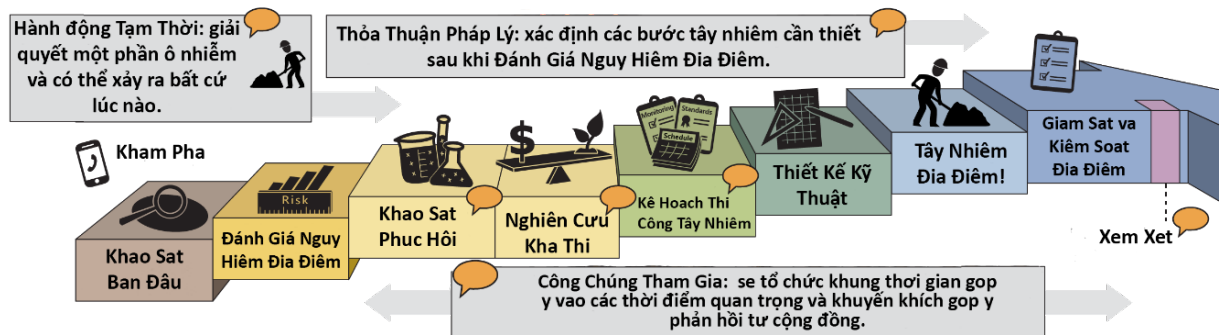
Hành động Tạm Thời: giải quyết một phần ô nhiễm và có thể xảy ra bất cứ lúc nào.

Thỏa Thuận Pháp Lý: xác định các bước tây nhiem cần thiết sau khi Đánh Giá Nguy Hiêm Đia Điêm.

Kham Pha

Risk

Monitoring

Standards

Schedule

Khao Sat Ban Đâu

Đánh Giá Nguy Hiêm Đia Điêm

Khao Sat Phuc Hôi

Nghiên Cưu Kha Thi

Kê Hoach Thi Công Tây Nhiem

Thiết Kế Kỹ Thuật

Tây Nhiem Đia Điêm!

Giam Sat va Kiêm Soat Đia Điêm

Xem Xet

Công Chúng Tham Gia: se tổ chức khung thơi gian gop y vao các thời điểm quan trọng và khuyến khích gop y phản hồi tư cộng đồng.